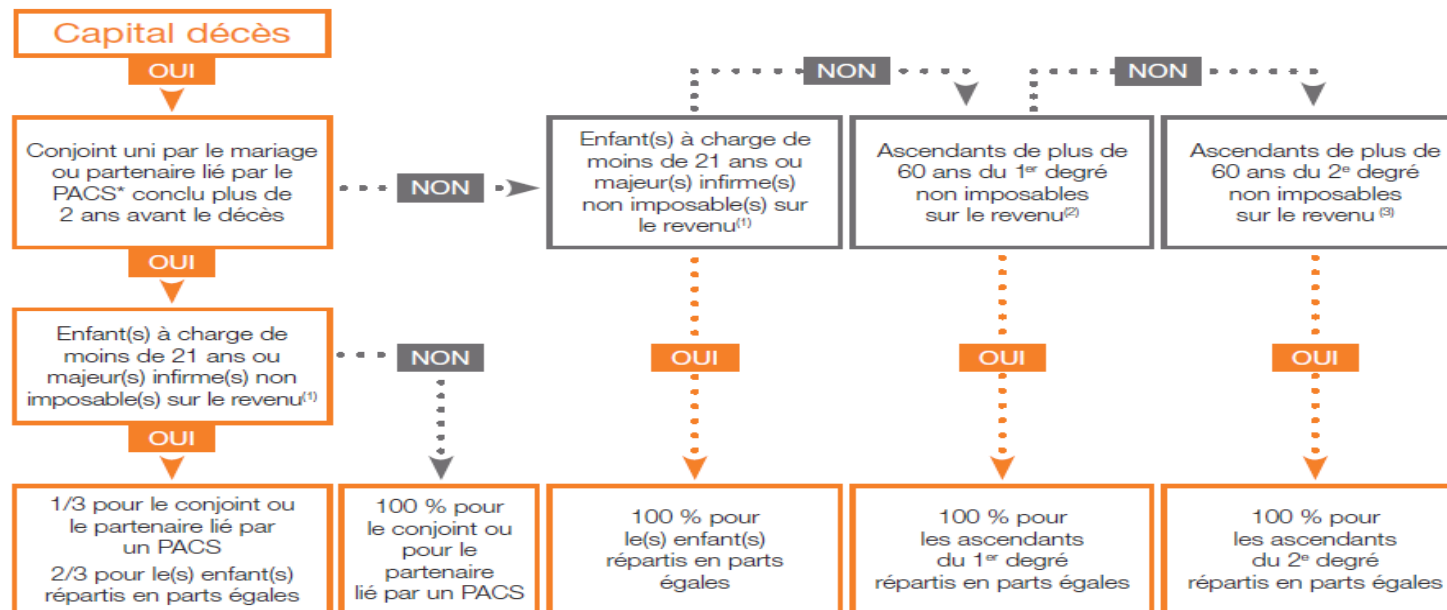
Capital décès

OUI

Conjoint uni par le mariage ou partenaire lié par le PACS* conclu plus de 2 ans avant le décès

NON

Enfant(s) à charge de moins de 21 ans ou majeur(s) infirme(s) non imposable(s) sur le revenu$^{(1)}$

NON

Ascendants de plus de 60 ans du 1$^{er}$ degré non imposables sur le revenu$^{(2)}$

NON

Ascendants de plus de 60 ans du 2$^{e}$ degré non imposables sur le revenu$^{(3)}$

OUI

Enfant(s) à charge de moins de 21 ans ou majeur(s) infirme(s) non imposable(s) sur le revenu$^{(1)}$

NON

OUI

OUI

OUI

OUI

1/3 pour le conjoint ou le partenaire lié par un PACS
2/3 pour le(s) enfant(s) répartis en parts égales

100 % pour le conjoint ou pour le partenaire lié par un PACS

100 % pour le(s) enfant(s) répartis en parts égales

100 % pour les ascendants du 1$^{er}$ degré répartis en parts égales

100 % pour les ascendants du 2$^{e}$ degré répartis en parts égales